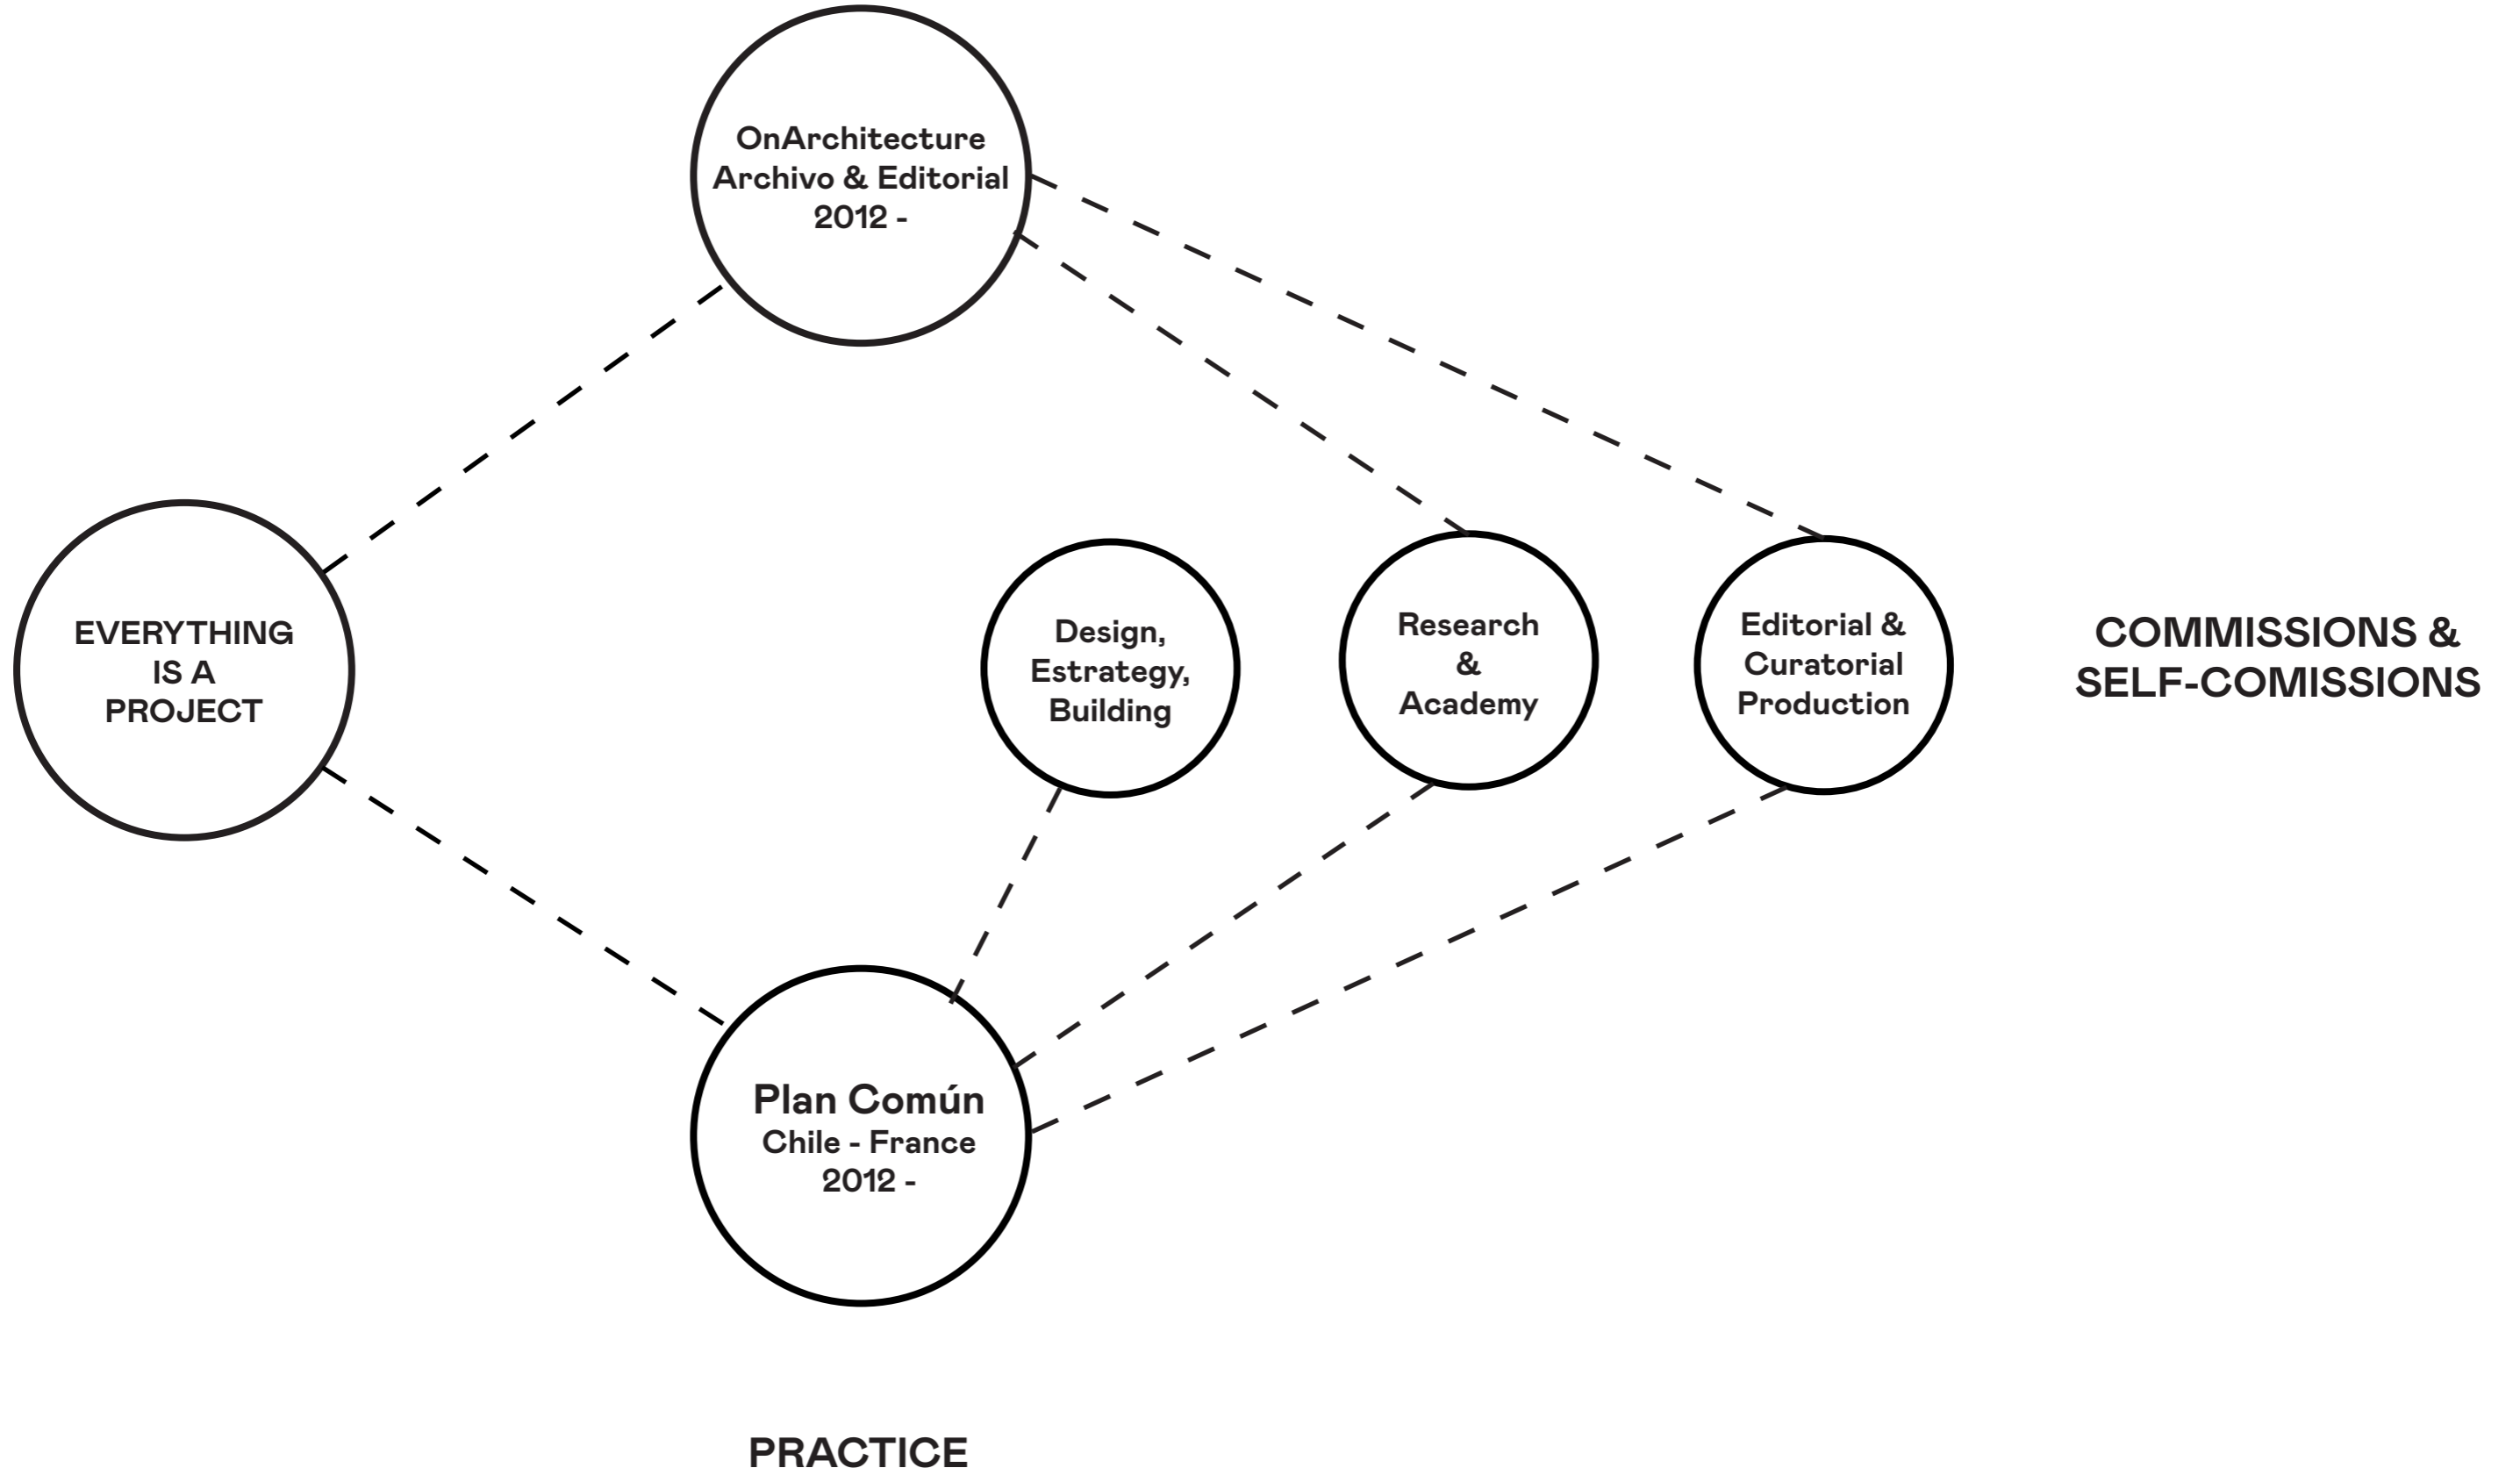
OnArchitecture
Archivo & Editorial
2012 -

EVERYTHING
IS A
PROJECT

Design,
Estrategy,
Building

Research
&
Academy

Editorial &
Curatorial
Production

COMMISSIONS &
SELF-COMISSIONS

Plan Común
Chile - France
2012 -

PRACTICE